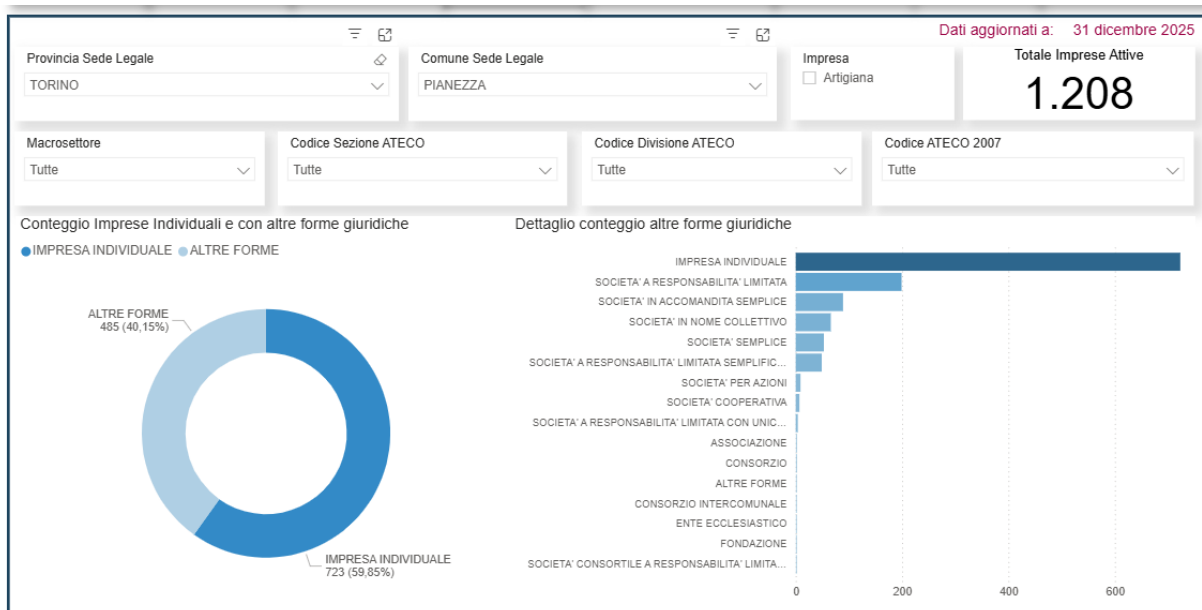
Dati aggiornati a: 31 dicembre 2025

Provincia Sede Legale
TORINO

Comune Sede Legale
PIANEZZA

Impresa
Artigiana

Totale Imprese Attive
1.208

Macrosettore
Tutte

Codice Sezione ATECO
Tutte

Codice Divisione ATECO
Tutte

Codice ATECO 2007
Tutte

Conteggio Imprese Individuali e con altre forme giuridiche
IMPRESA INDIVIDUALE ALTRE FORME

ALTRE FORME
485 (40,15%)

IMPRESA INDIVIDUALE
723 (59,85%)

Dettaglio conteggio altre forme giuridiche
IMPRESA INDIVIDUALE
SOCIETA' A RESPONSABILITA' LIMITATA
SOCIETA' IN ACCOMANDITA SEMPLICE
SOCIETA' IN NOME COLLETTIVO
SOCIETA' SEMPLICE
SOCIETA' A RESPONSABILITA' LIMITATA SEMPLIFIC...
SOCIETA' PER AZIONI
SOCIETA' COOPERATIVA
SOCIETA' A RESPONSABILITA' LIMITATA CON UNIC...
ASSOCIAZIONE
CONSORZIO
ALTRE FORME
CONSORZIO INTERCOMUNALE
ENTE ECCLESIASTICO
FONDAZIONE
SOCIETA' CONSORTILE A RESPONSABILITA' LIMITA...
0 200 400 600